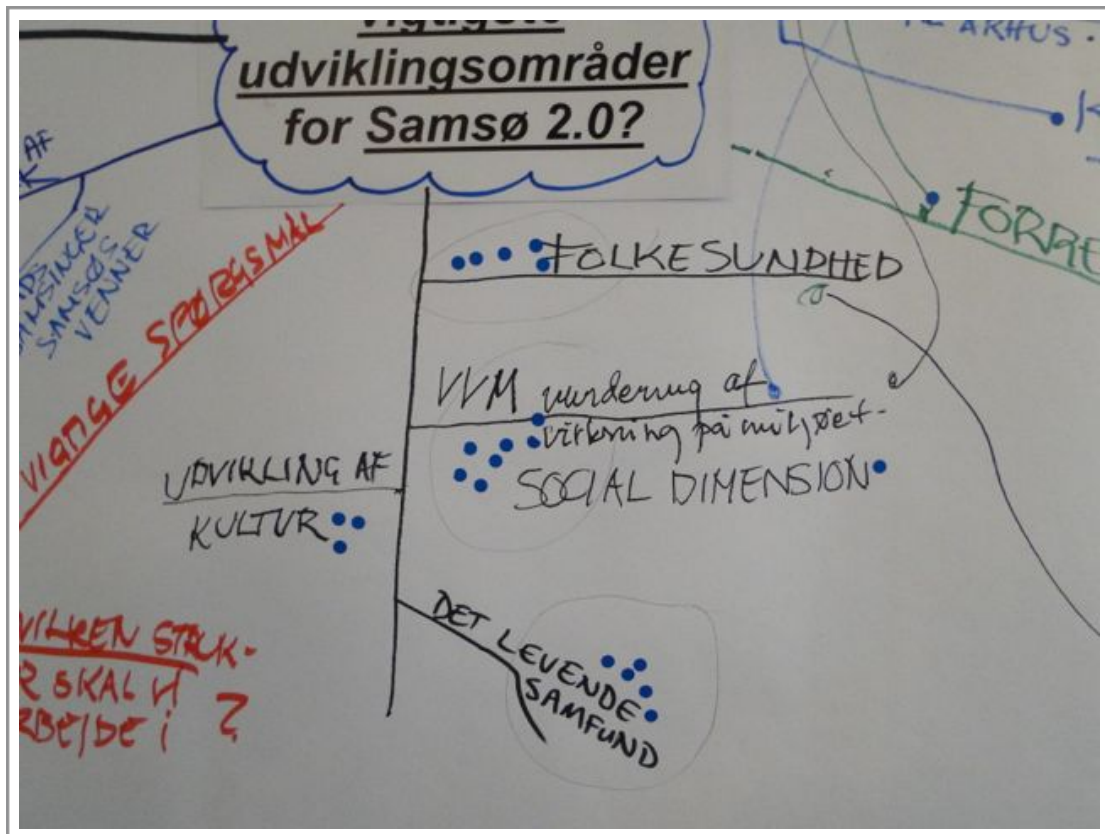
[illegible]
udviklingsområder
for Samsø 2.0?

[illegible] ARHUS .

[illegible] AF
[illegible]

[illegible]DS
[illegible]MSINKER
SAMSØS
VENNER

FORRE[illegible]

VIGTIGE SPØRGSMÅL

FOLKESUNDHED

VVM vurdering af virkning på miljøet -

SOCIAL DIMENSION

UDVIKLING AF KULTUR

DET LEVENDE SAMFUND

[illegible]VILKEN STRUK-
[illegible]R SKAL VI
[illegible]RBEJDE i ?